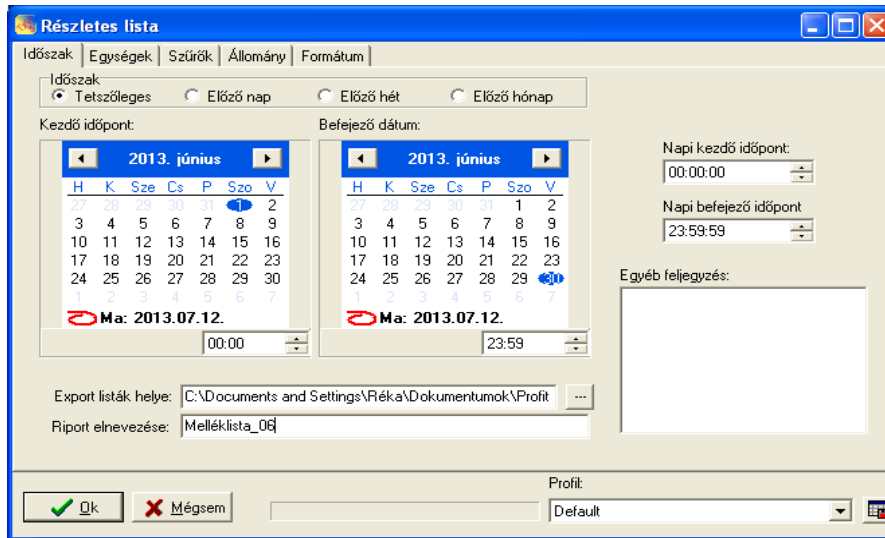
Részletes lista

Időszak | Egységek | Szűrők | Állomány | Formátum

Időszak
Tetszőleges
Előző nap
Előző hét
Előző hónap

Kezdő időpont:

2013. június

| H | K | Sze | Cs | P | Szo | V |
|---|---|---|---|---|---|---|
| 27 | 28 | 29 | 30 | 31 | 1 | 2 |
| 3 | 4 | 5 | 6 | 7 | 8 | 9 |
| 10 | 11 | 12 | 13 | 14 | 15 | 16 |
| 17 | 18 | 19 | 20 | 21 | 22 | 23 |
| 24 | 25 | 26 | 27 | 28 | 29 | 30 |
| 1 | 2 | 3 | 4 | 5 | 6 | 7 |

Ma: 2013.07.12.

00:00

Befejező dátum:

2013. június

| H | K | Sze | Cs | P | Szo | V |
|---|---|---|---|---|---|---|
| 27 | 28 | 29 | 30 | 31 | 1 | 2 |
| 3 | 4 | 5 | 6 | 7 | 8 | 9 |
| 10 | 11 | 12 | 13 | 14 | 15 | 16 |
| 17 | 18 | 19 | 20 | 21 | 22 | 23 |
| 24 | 25 | 26 | 27 | 28 | 29 | 30 |
| 1 | 2 | 3 | 4 | 5 | 6 | 7 |

Ma: 2013.07.12.

23:59

Napi kezdő időpont:
00:00:00

Napi befejező időpont
23:59:59

Egyéb feljegyzés:

Export listák helye: C:\Documents and Settings\Réka\Dokumentumok\Profit ...

Riport elnevezése: Melléklista_06

Profil:
Default

Ok
Mégsem